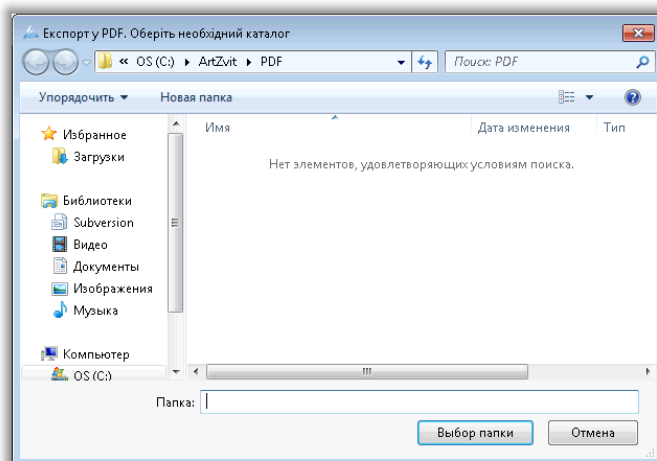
Експорт у PDF. Оберіть необхідний каталог

« OS (C:) ▸ ArtZvit ▸ PDF

Поиск: PDF

Упорядочить ▾

Новая папка

Избранное

Загрузки

Библиотеки

Subversion

Видео

Документы

Изображения

Музыка

Компьютер

OS (C:)

Имя

Дата изменения

Тип

Нет элементов, удовлетворяющих условиям поиска.

Папка:

Выбор папки

Отмена